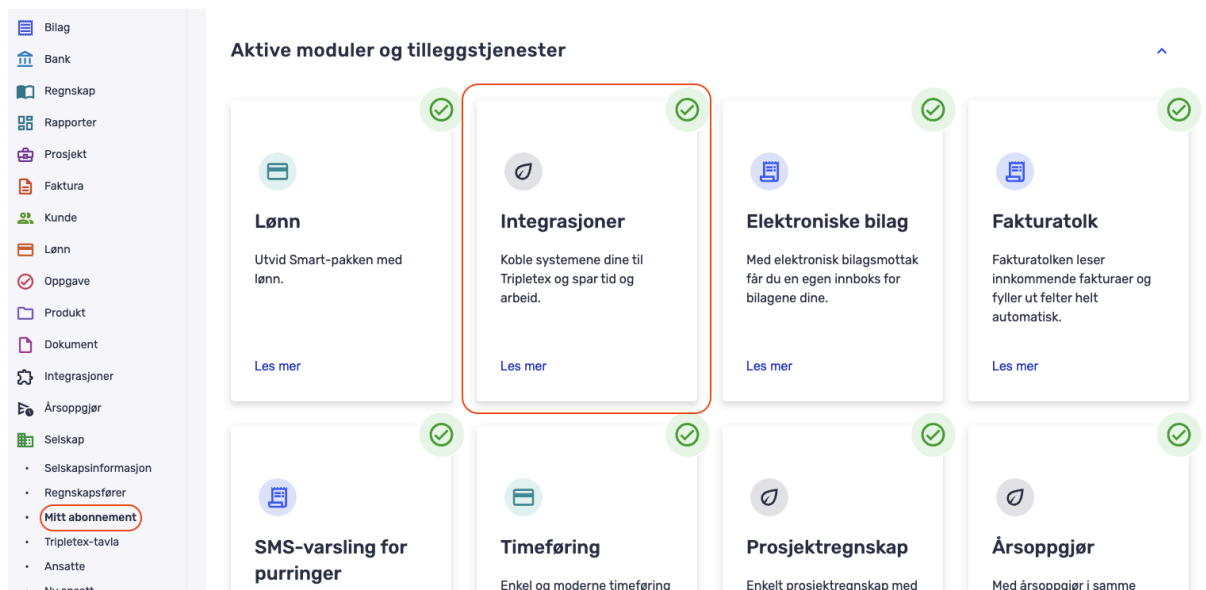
Bilag
Bank
Regnskap
Rapporter
Prosjekt
Faktura
Kunde
Lønn
Oppgave
Produkt
Dokument
Integrasjoner
Årsoppgjør
Selskap
• Selskapsinformasjon
• Regnskapsfører
• Mitt abonnement
• Tripletex-tavla
• Ansatte
• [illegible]

Aktive moduler og tilleggstjenester

Lønn
Utvid Smart-pakken med lønn.
Les mer

Integrasjoner
Koble systemene dine til Tripletex og spar tid og arbeid.
Les mer

Elektroniske bilag
Med elektronisk bilagsmottak får du en egen innboks for bilagene dine.
Les mer

Fakturatolk
Fakturatolken leser innkommende fakturaer og fyller ut felter helt automatisk.
Les mer

SMS-varsling for purringer

Timeføring
Enkel og moderne timeføring

Prosjektregnskap
Enkelt prosjektregnskap med

Årsoppgjør
Med årsoppgjør i samme